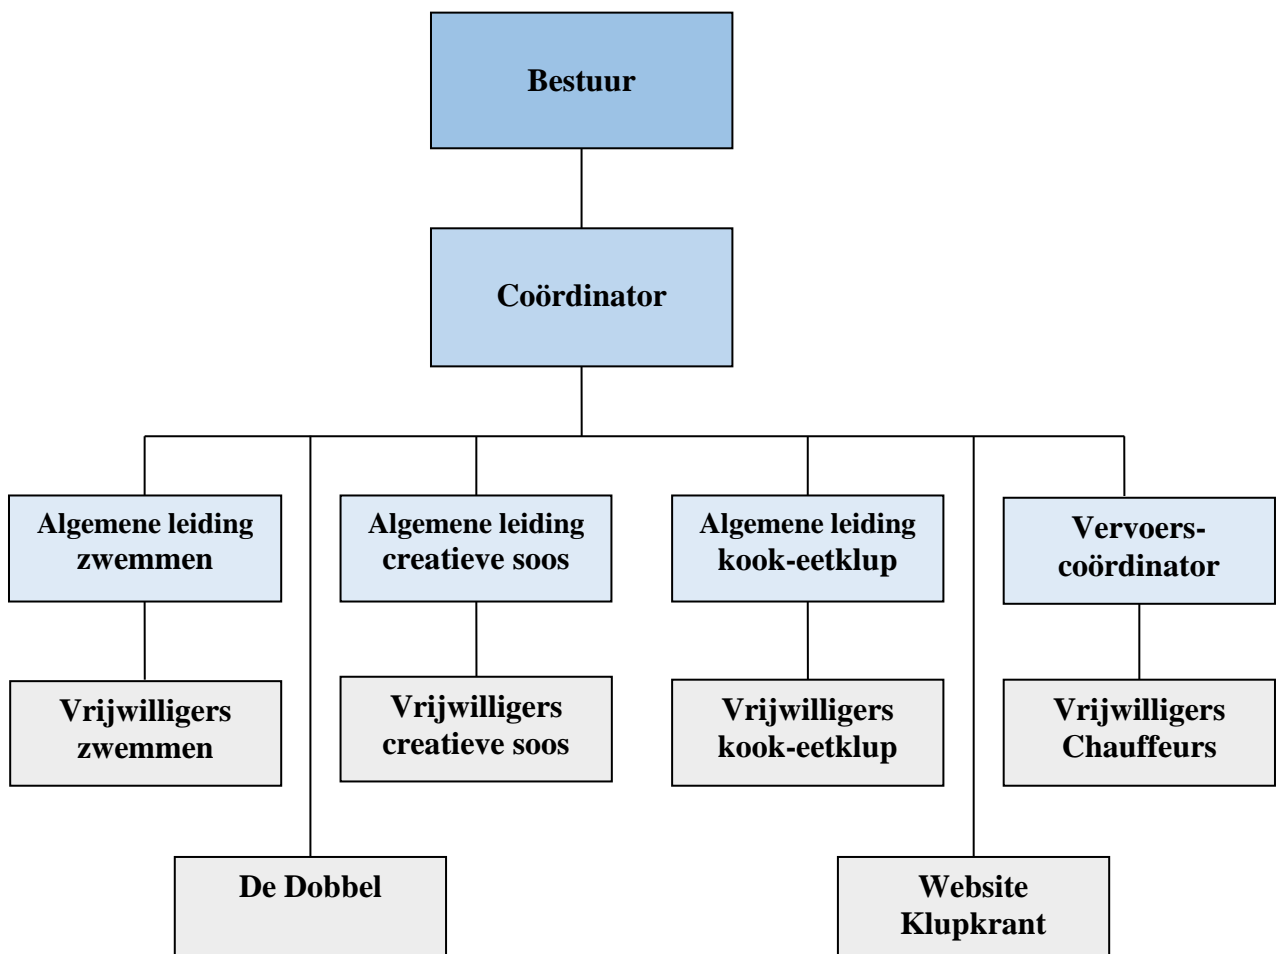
Bestuur

Coördinator

Algemene leiding zwemmen

Vrijwilligers zwemmen

Algemene leiding creatieve soos

Vrijwilligers creatieve soos

Algemene leiding kook-eetklup

Vrijwilligers kook-eetklup

Vervoers-coördinator

Vrijwilligers Chauffeurs

De Dobbel

Website Klupkrant